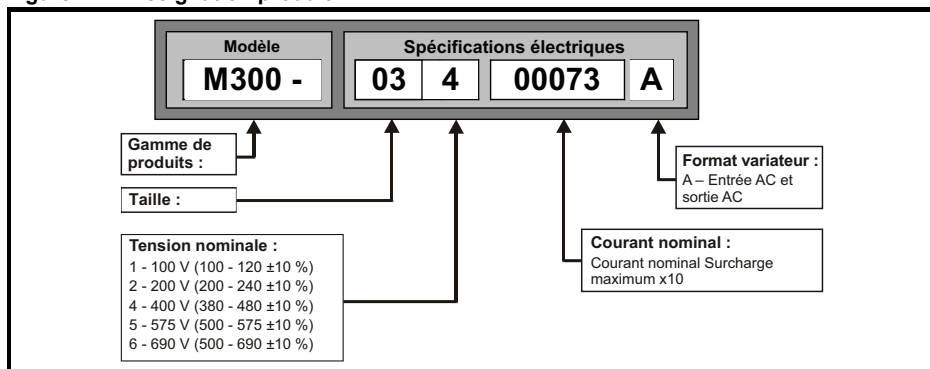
Modèle

M300 -

Spécifications électriques

| 03 | 4 | 00073 | A |
|---|---|---|---|

Gamme de produits :

Taille :

Tension nominale :
1 - 100 V (100 - 120 ±10 %)
2 - 200 V (200 - 240 ±10 %)
4 - 400 V (380 - 480 ±10 %)
5 - 575 V (500 - 575 ±10 %)
6 - 690 V (500 - 690 ±10 %)

Courant nominal :
Courant nominal Surcharge maximum x10

Format variateur :
A – Entrée AC et sortie AC